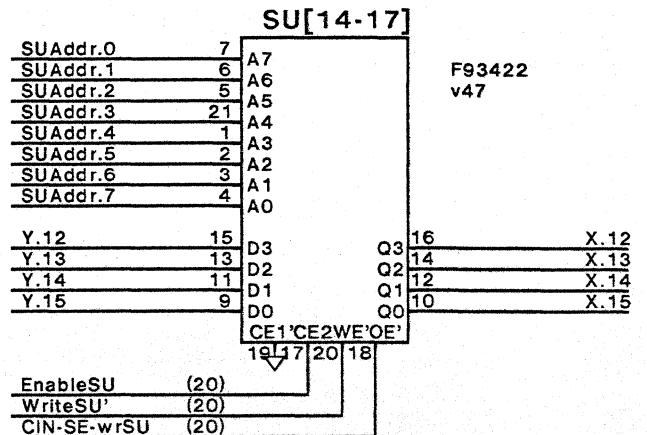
SU[14-17]

SUAddr.0 7 A7
SUAddr.1 6 A6
SUAddr.2 5 A5
SUAddr.3 21 A4
SUAddr.4 1 A3
SUAddr.5 2 A2
SUAddr.6 3 A1
SUAddr.7 4 A0

F93422
v47

Y.12 15 D3
Y.13 13 D2
Y.14 11 D1
Y.15 9 D0

Q3 16 X.12
Q2 14 X.13
Q1 12 X.14
Q0 10 X.15

CE1'CE2WE'OE'
19 17 20 18

EnableSU (20)
WriteSU' (20)
CIN-SE-wrSU (20)